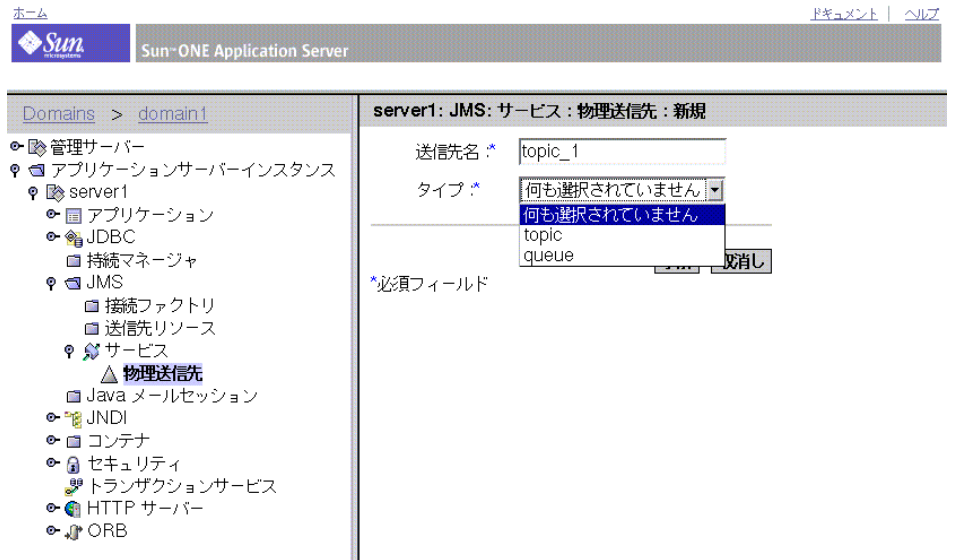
ホーム

ドキュメント | ヘルプ

Sun microsystems

Sun ONE Application Server

Domains > domain1

管理サーバー
アプリケーションサーバーインスタンス
server1
アプリケーション
JDBC
持続マネージャ
JMS
接続ファクトリ
送信先リソース
サービス
物理送信先
Java メールセッション
JNDI
コンテナ
セキュリティ
トランザクションサービス
HTTP サーバー
ORB

server1: JMS: サービス : 物理送信先 : 新規

送信先名 :* topic_1

タイプ :* 何も選択されていません

何も選択されていません
topic
queue

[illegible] 取消し

*必須フィールド